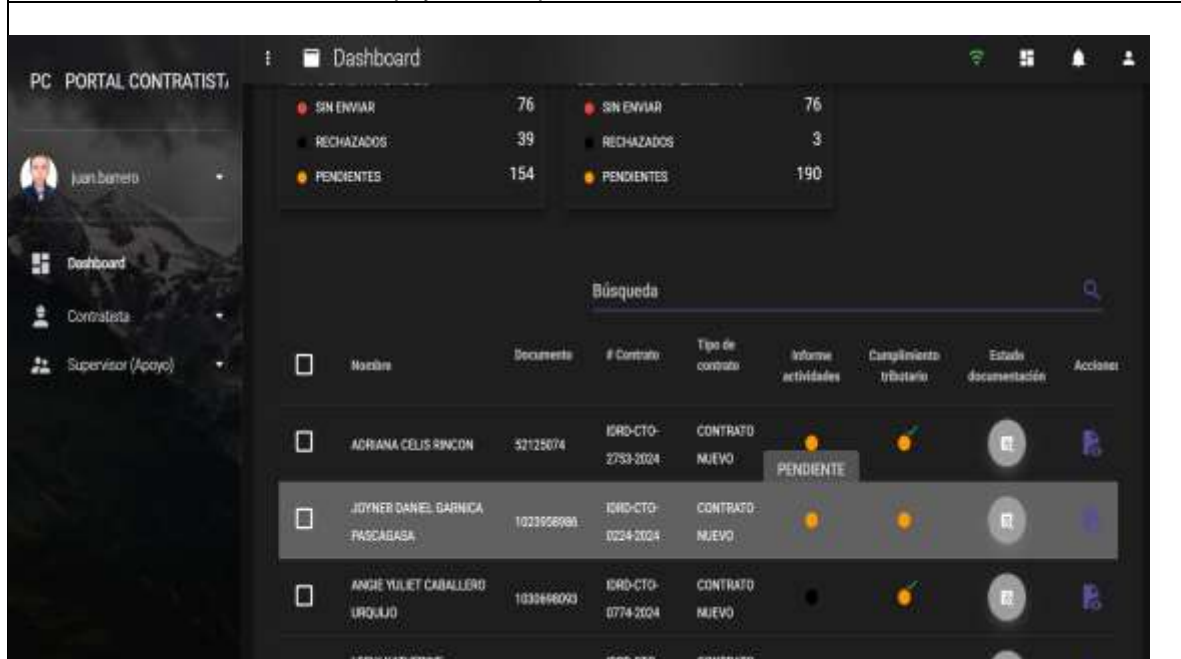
PC PORTAL CONTRATIST

juan.barrero

Dashboard

Contratista

Supervisor (Apoyo)

Dashboard

SIN ENVIAR 76
RECHAZADOS 39
PENDIENTES 154

SIN ENVIAR 76
RECHAZADOS 3
PENDIENTES 190

Búsqueda

| | Nombre | Documento | # Contrato | Tipo de contrato | Informe actividades | Cumplimiento tributario | Estado documentación | Acciones |
|---|---|---|---|---|---|---|---|---|
| ☐ | ADRIANA CELIS RINCON | 52125074 | IDRD-CTO-2753-2024 | CONTRATO NUEVO | | | | |
| ☐ | JOYNER DANIEL GARNICA PASCAGASA | 1023958986 | IDRD-CTO-0224-2024 | CONTRATO NUEVO | | | | |
| ☐ | ANGIE YULIET CABALLERO URQUIJO | 1030698093 | IDRD-CTO-0774-2024 | CONTRATO NUEVO | | | | |

PENDIENTE